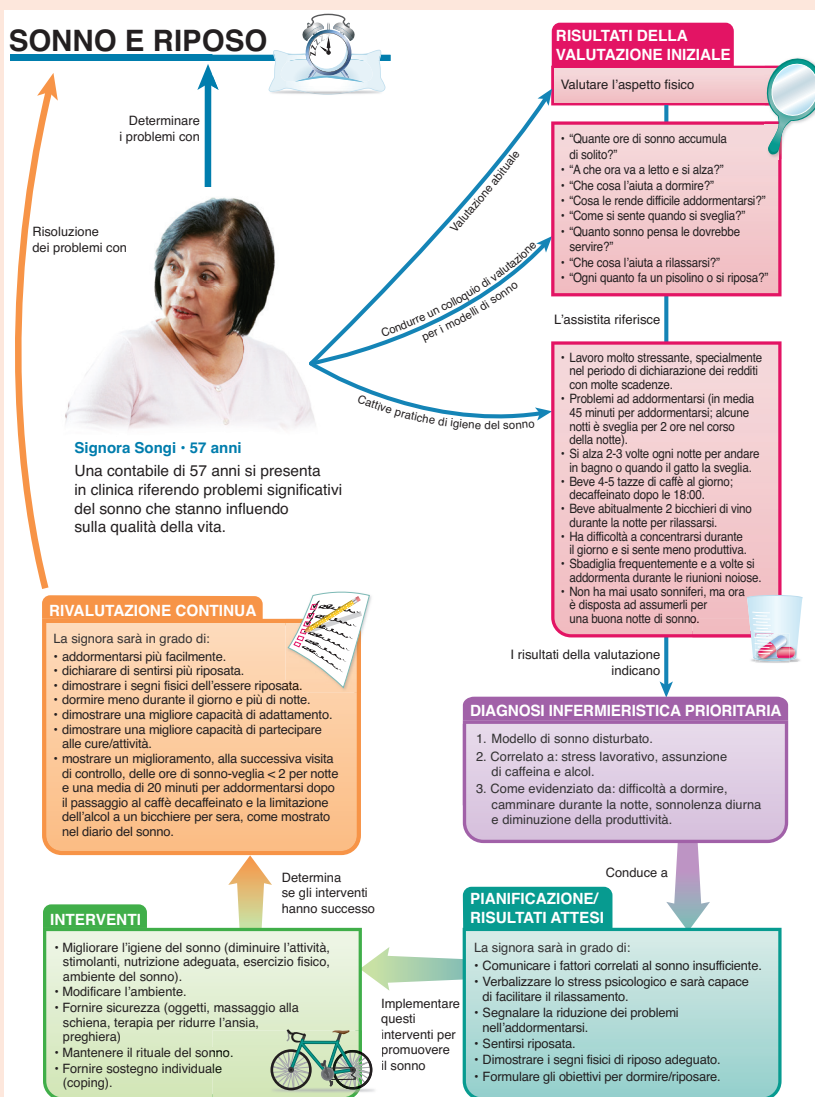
SONNO E RIPOSO

Determinare i problemi con

Risoluzione dei problemi con

Signora Songi • 57 anni

Una contabile di 57 anni si presenta in clinica riferendo problemi significativi del sonno che stanno influendo sulla qualità della vita.

Valutazione abituale

Condurre un colloquio di valutazione per i modelli di sonno

Cattive pratiche di igiene del sonno

RISULTATI DELLA VALUTAZIONE INIZIALE

Valutare l'aspetto fisico

- "Quante ore di sonno accumula di solito?"
- "A che ora va a letto e si alza?"
- "Che cosa l'aiuta a dormire?"
- "Cosa le rende difficile addormentarsi?"
- "Come si sente quando si sveglia?"
- "Quanto sonno pensa le dovrebbe servire?"
- "Che cosa l'aiuta a rilassarsi?"
- "Ogni quanto fa un pisolino o si riposa?"

L'assistita riferisce

- Lavoro molto stressante, specialmente nel periodo di dichiarazione dei redditi con molte scadenze.
- Problemi ad addormentarsi (in media 45 minuti per addormentarsi; alcune notti è sveglia per 2 ore nel corso della notte).
- Si alza 2-3 volte ogni notte per andare in bagno o quando il gatto la sveglia.
- Beve 4-5 tazze di caffè al giorno; decaffeinato dopo le 18:00.
- Beve abitualmente 2 bicchieri di vino durante la notte per rilassarsi.
- Ha difficoltà a concentrarsi durante il giorno e si sente meno produttiva.
- Sbadiglia frequentemente e a volte si addormenta durante le riunioni noiose.
- Non ha mai usato sonniferi, ma ora è disposta ad assumerli per una buona notte di sonno.

I risultati della valutazione indicano

DIAGNOSI INFERMIERISTICA PRIORITARIA

1. Modello di sonno disturbato.
2. Correlato a: stress lavorativo, assunzione di caffeina e alcol.
3. Come evidenziato da: difficoltà a dormire, camminare durante la notte, sonnolenza diurna e diminuzione della produttività.

Conduce a

PIANIFICAZIONE/ RISULTATI ATTESI

La signora sarà in grado di:
- Comunicare i fattori correlati al sonno insufficiente.
- Verbalizzare lo stress psicologico e sarà capace di facilitare il rilassamento.
- Segnalare la riduzione dei problemi nell'addormentarsi.
- Sentirsi riposata.
- Dimostrare i segni fisici di riposo adeguato.
- Formulare gli obiettivi per dormire/riposare.

Implementare questi interventi per promuovere il sonno

INTERVENTI

- Migliorare l'igiene del sonno (diminuire l'attività, stimolanti, nutrizione adeguata, esercizio fisico, ambiente del sonno).
- Modificare l'ambiente.
- Fornire sicurezza (oggetti, massaggio alla schiena, terapia per ridurre l'ansia, preghiera)
- Mantenere il rituale del sonno.
- Fornire sostegno individuale (coping).

Determina se gli interventi hanno successo

RIVALUTAZIONE CONTINUA

La signora sarà in grado di:
- addormentarsi più facilmente.
- dichiarare di sentirsi più riposata.
- dimostrare i segni fisici dell'essere riposata.
- dormire meno durante il giorno e più di notte.
- dimostrare una migliore capacità di adattamento.
- dimostrare una migliore capacità di partecipare alle cure/attività.
- mostrare un miglioramento, alla successiva visita di controllo, delle ore di sonno-veglia < 2 per notte e una media di 20 minuti per addormentarsi dopo il passaggio al caffè decaffeinato e la limitazione dell'alcol a un bicchiere per sera, come mostrato nel diario del sonno.